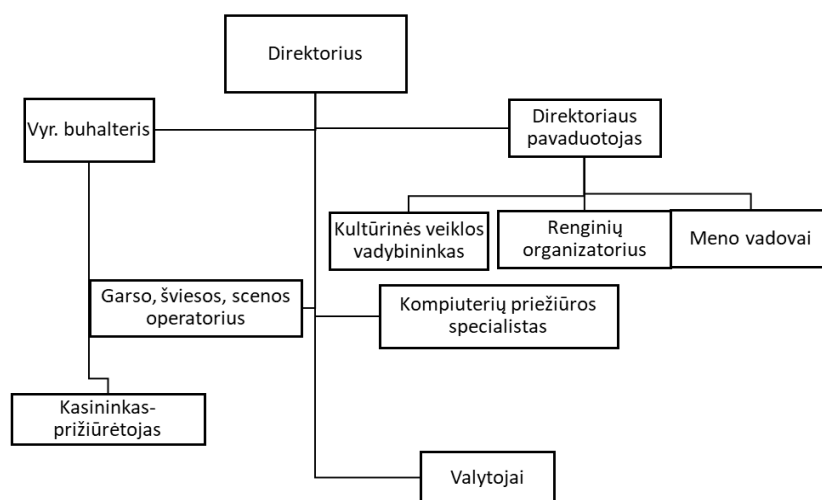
Direktorius

Vyr. buhalteris

Direktoriaus pavaduotojas

Kultūrinės veiklos vadybininkas

Renginių organizatorius

Meno vadovai

Garso, šviesos, scenos operatorius

Kompiuterių priežiūros specialistas

Kasininkas-prižiūrėtojas

Valytojai